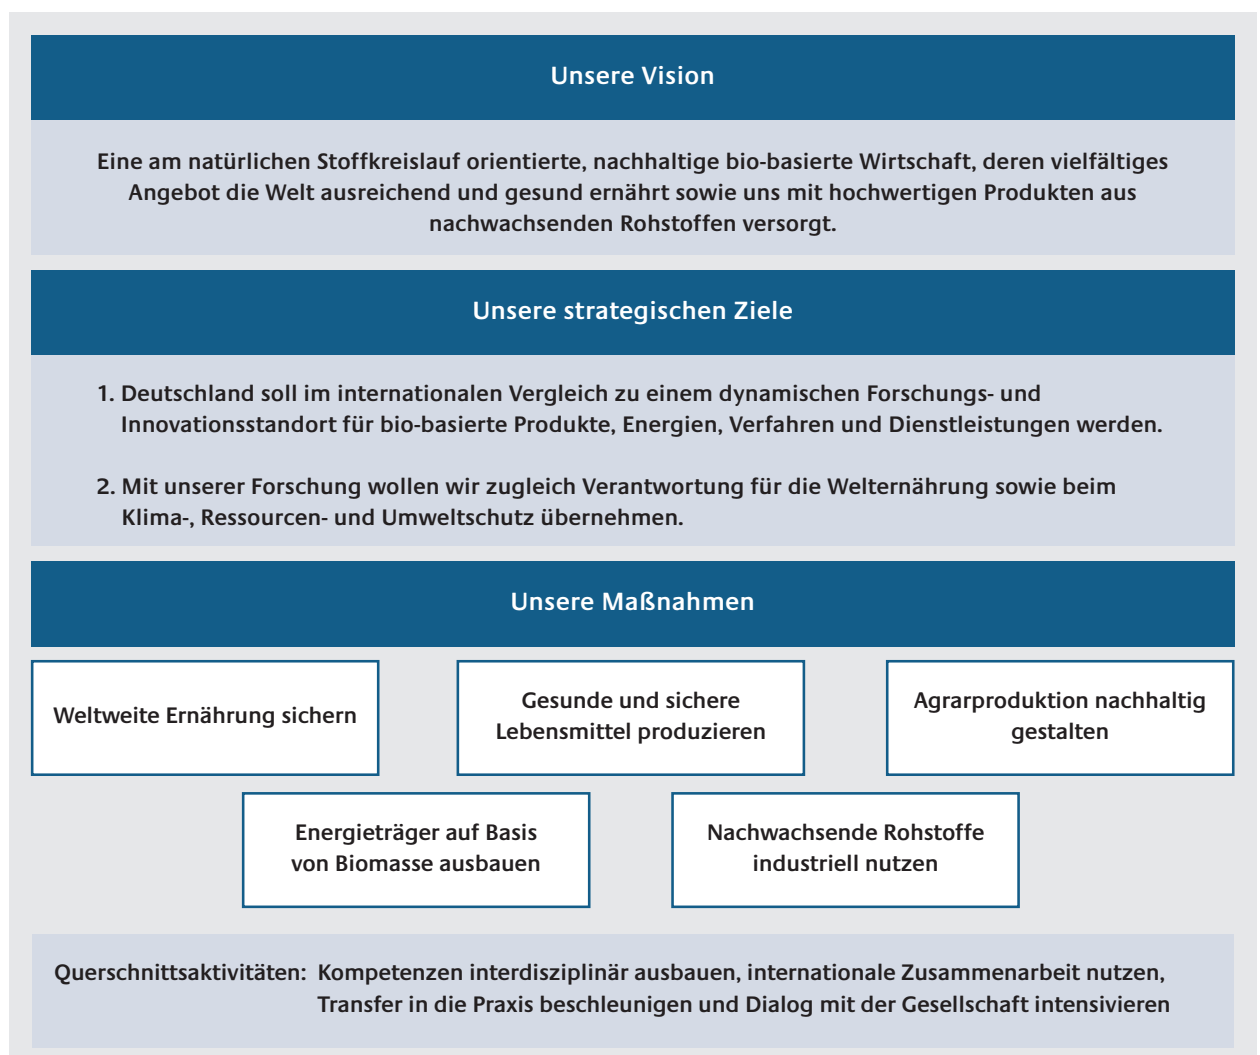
Unsere Vision

Eine am natürlichen Stoffkreislauf orientierte, nachhaltige bio-basierte Wirtschaft, deren vielfältiges Angebot die Welt ausreichend und gesund ernährt sowie uns mit hochwertigen Produkten aus nachwachsenden Rohstoffen versorgt.

Unsere strategischen Ziele

1. Deutschland soll im internationalen Vergleich zu einem dynamischen Forschungs- und Innovationsstandort für bio-basierte Produkte, Energien, Verfahren und Dienstleistungen werden.

2. Mit unserer Forschung wollen wir zugleich Verantwortung für die Welternährung sowie beim Klima-, Ressourcen- und Umweltschutz übernehmen.

Unsere Maßnahmen

Weltweite Ernährung sichern

Gesunde und sichere Lebensmittel produzieren

Agrarproduktion nachhaltig gestalten

Energieträger auf Basis von Biomasse ausbauen

Nachwachsende Rohstoffe industriell nutzen

Querschnittsaktivitäten: Kompetenzen interdisziplinär ausbauen, internationale Zusammenarbeit nutzen, Transfer in die Praxis beschleunigen und Dialog mit der Gesellschaft intensivieren